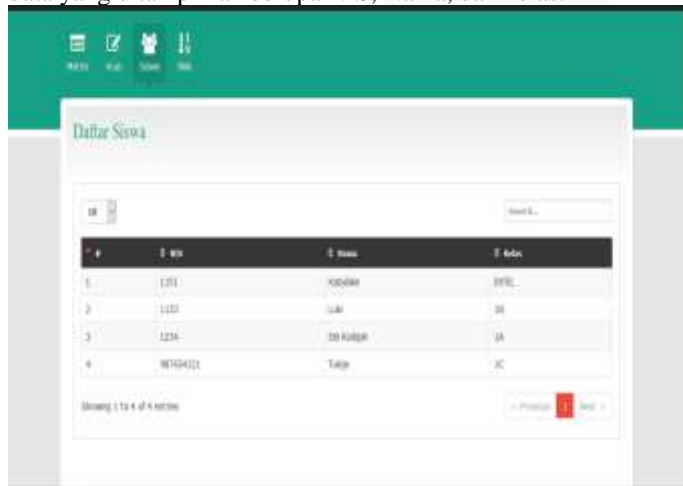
Data yang ditampilkan berupa NIS, Nama, dan Kelas.

Materi Kuis Siswa Nilai

Daftar Siswa

10

Search...

| # | NIS | Nama | Kelas |
|---|---|---|---|
| 1 | 1151 | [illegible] | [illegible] |
| 2 | 1152 | Luki | 3B |
| 3 | 1234 | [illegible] | 3A |
| 4 | 987654321 | Tukijo | 3C |

Showing 1 to 4 of 4 entries

« Previous 1 Next »